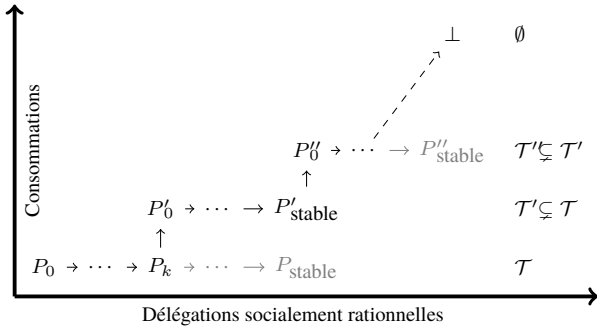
Consommations

$\perp$ $\emptyset$

$P_0'' \to \cdots \to P''_{\text{stable}}$ $\mathcal{T}' \subsetneq \mathcal{T}'$

$\uparrow$

$P_0' \to \cdots \to P'_{\text{stable}}$ $\mathcal{T}' \subsetneq \mathcal{T}$

$\uparrow$

$P_0 \to \cdots \to P_k \to \cdots \to P_{\text{stable}}$ $\mathcal{T}$

Délégations socialement rationnelles